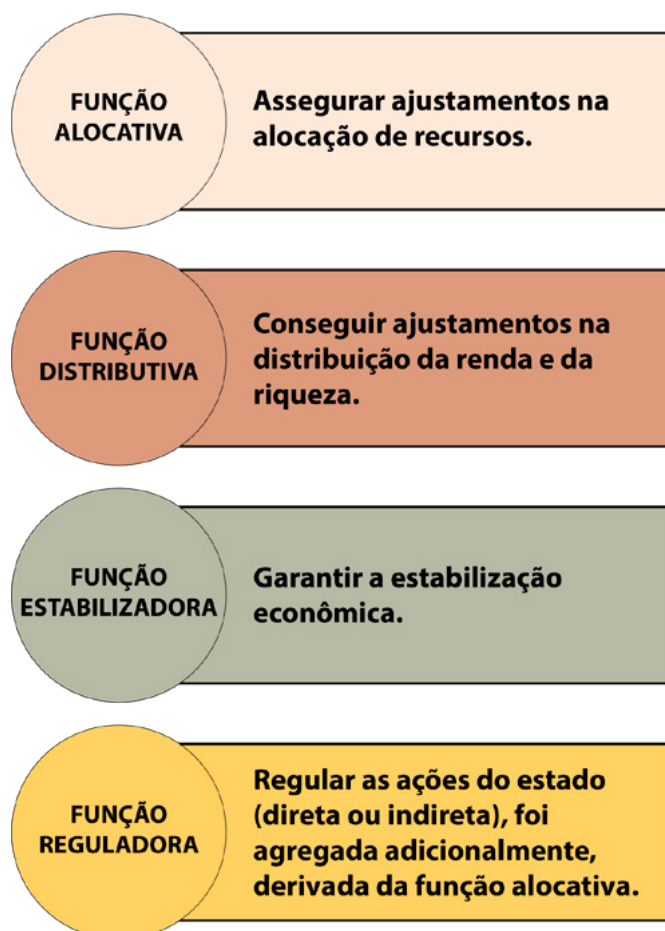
FUNÇÃO ALOCATIVA

Assegurar ajustamentos na alocação de recursos.

FUNÇÃO DISTRIBUTIVA

Conseguir ajustamentos na distribuição da renda e da riqueza.

FUNÇÃO ESTABILIZADORA

Garantir a estabilização econômica.

FUNÇÃO REGULADORA

Regular as ações do estado (direta ou indireta), foi agregada adicionalmente, derivada da função alocativa.